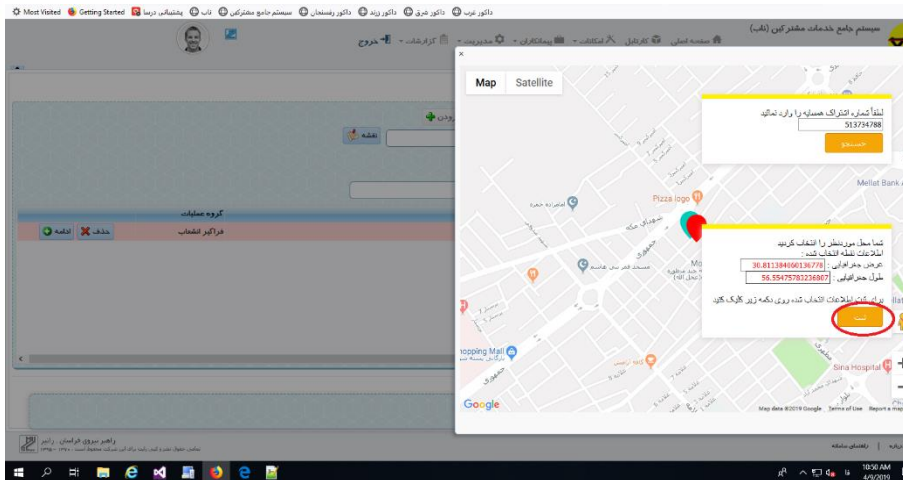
Most Visited  Getting Started  پشتیبانی درسا  ثاب  سیستم جامع مشترکین  داکور رفسنجان  داکور زرند  داکور شرق  داکور غرب

سیستم جامع خدمات مشترکین (ثاب)

صفحه اصلی  کارتابل  امکانات  پیمانکاران  مدیریت  گزارشات  خروج

×

Map  Satellite

لطفاً شماره اشتراک همسایه را وارد نمائید

513734788

جستجو

Mellat Bank

Pizza logo

شما محل موردنظر را انتخاب کنید
اطلاعات نقطه انتخاب شده :
عرض جغرافیایی : 30.811384060136778
طول جغرافیایی : 56.55475783236907

برای ثبت اطلاعات انتخاب شده روی دکمه زیر کلیک کنید

ثبت

Sina Hospital

hopping Mall

Google

Map data ©2019 Google  Terms of Use  Report a map

نقشه

گروه عملیات

فراگیر انشعاب

حذف  ادامه

راهبر نیروی خراسان . رایبر

راهنمای سامانه

10:50 AM
4/8/2019